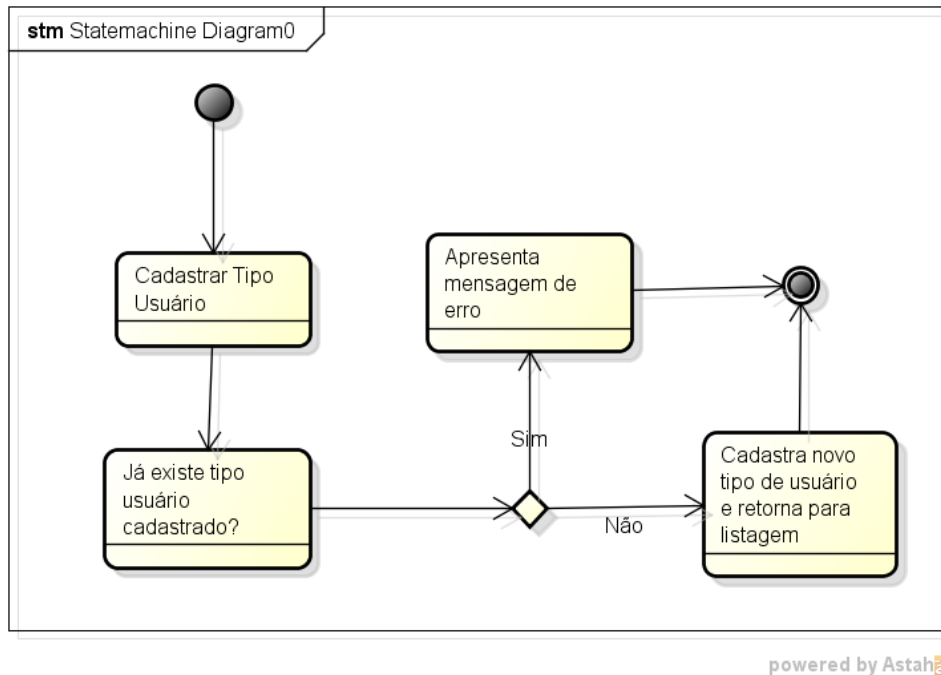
**stm** Statemachine Diagram0

Cadastrar Tipo Usuário

Já existe tipo usuário cadastrado?

Apresenta mensagem de erro

Sim

Não

Cadastra novo tipo de usuário e retorna para listagem

powered by Astah